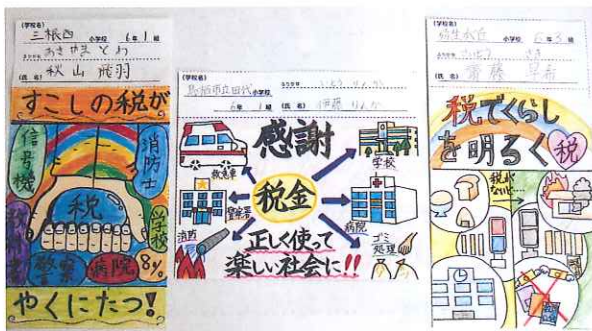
(学校名)
三根西 小学校 6年 1組
あきやま とわ
秋山 飛羽

すこしの税が
信号機
消防士
税
学校
警察
病院
8%
やくにたつ!

(学校名)
鳥栖市立田代 小学校
6年 1組 (氏名) 伊藤 りんか

感謝
救急車
学校
税金
警察署
病院
消防
ゴミ処理
正しく使って
楽しい社会に!!

(学校名)
弥生が丘 小学校 6年 3組
さいとう さき
齋藤 早希

税でくらし
を明るく
税
税がないと…